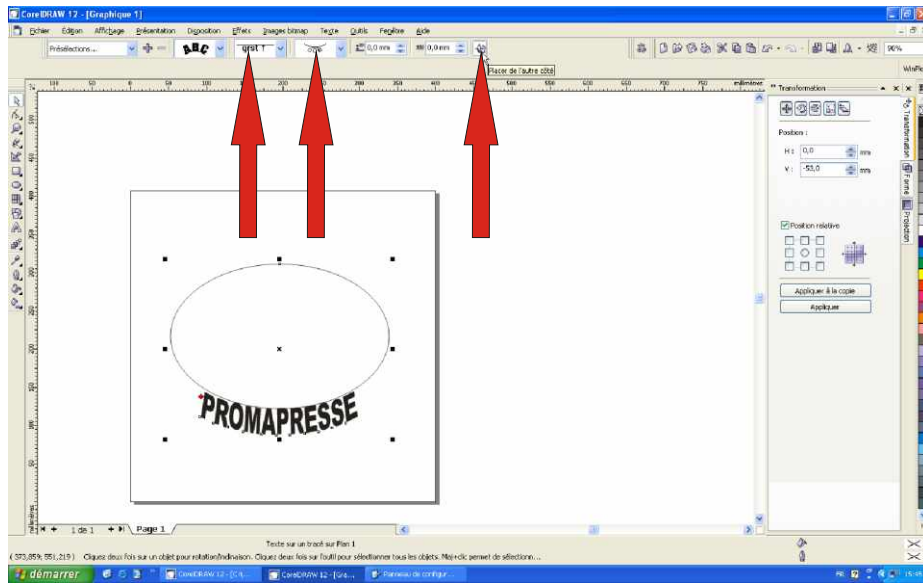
CorelDRAW 12 - [Graphique 1]

Fichier Edition Affichage Présentation Disposition Effets Images bitmap Texte Outils Fenêtre Aide

Présélections...

ABC

0,0 mm 0,0 mm

Placer de l'autre côté

90%

110 50 0 50 100 150 200 250 300 350 400 450 500 550 600 650 700 750 millimètres

Transformation

Position :

H : 0,0 mm

V : -53,0 mm

Position relative

Appliquer à la copie

Appliquer

Transformation

Forme

Projection

PROMAPRESSE

1 de 1 Page 1

Texte sur un tracé sur Plan 1

( 373,859; 551,219 ) Cliquez deux fois sur un objet pour rotation/inclinaison. Cliquez deux fois sur l'outil pour sélectionner tous les objets. Maj+clic permet de sélection...

démarrer

CorelDRAW 12 - [C4...

CorelDRAW 12 - [Gra...

Panneau de configur...